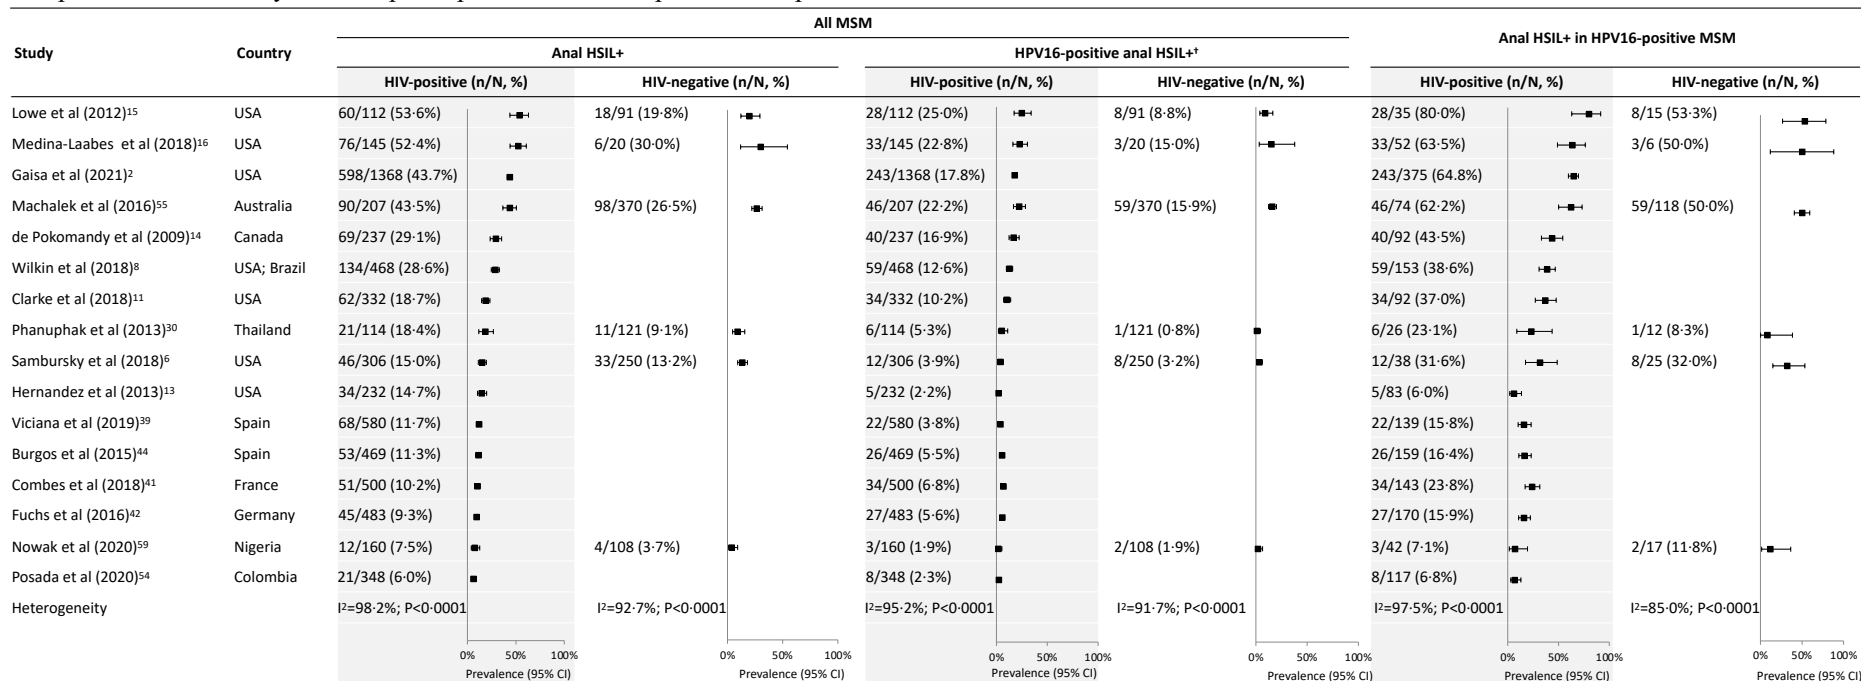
| Study | Country | Anal HSIL+ HIV-positive (n/N, %) | Anal HSIL+ HIV-negative (n/N, %) | HPV16-positive anal HSIL+† HIV-positive (n/N, %) | HPV16-positive anal HSIL+† HIV-negative (n/N, %) | Anal HSIL+ in HPV16-positive MSM HIV-positive (n/N, %) | Anal HSIL+ in HPV16-positive MSM HIV-negative (n/N, %) |
|---|---|---|---|---|---|---|---|
| Lowe et al (2012)15 | USA | 60/112 (53·6%) | 18/91 (19·8%) | 28/112 (25·0%) | 8/91 (8·8%) | 28/35 (80·0%) | 8/15 (53·3%) |
| Medina-Laabes et al (2018)16 | USA | 76/145 (52·4%) | 6/20 (30·0%) | 33/145 (22·8%) | 3/20 (15·0%) | 33/52 (63·5%) | 3/6 (50·0%) |
| Gaisa et al (2021)2 | USA | 598/1368 (43·7%) | | 243/1368 (17·8%) | | 243/375 (64·8%) | |
| Machalek et al (2016)55 | Australia | 90/207 (43·5%) | 98/370 (26·5%) | 46/207 (22·2%) | 59/370 (15·9%) | 46/74 (62·2%) | 59/118 (50·0%) |
| de Pokomandy et al (2009)14 | Canada | 69/237 (29·1%) | | 40/237 (16·9%) | | 40/92 (43·5%) | |
| Wilkin et al (2018)8 | USA; Brazil | 134/468 (28·6%) | | 59/468 (12·6%) | | 59/153 (38·6%) | |
| Clarke et al (2018)11 | USA | 62/332 (18·7%) | | 34/332 (10·2%) | | 34/92 (37·0%) | |
| Phanuphak et al (2013)30 | Thailand | 21/114 (18·4%) | 11/121 (9·1%) | 6/114 (5·3%) | 1/121 (0·8%) | 6/26 (23·1%) | 1/12 (8·3%) |
| Sambursky et al (2018)6 | USA | 46/306 (15·0%) | 33/250 (13·2%) | 12/306 (3·9%) | 8/250 (3·2%) | 12/38 (31·6%) | 8/25 (32·0%) |
| Hernandez et al (2013)13 | USA | 34/232 (14·7%) | | 5/232 (2·2%) | | 5/83 (6·0%) | |
| Viciana et al (2019)39 | Spain | 68/580 (11·7%) | | 22/580 (3·8%) | | 22/139 (15·8%) | |
| Burgos et al (2015)44 | Spain | 53/469 (11·3%) | | 26/469 (5·5%) | | 26/159 (16·4%) | |
| Combes et al (2018)41 | France | 51/500 (10·2%) | | 34/500 (6·8%) | | 34/143 (23·8%) | |
| Fuchs et al (2016)42 | Germany | 45/483 (9·3%) | | 27/483 (5·6%) | | 27/170 (15·9%) | |
| Nowak et al (2020)59 | Nigeria | 12/160 (7·5%) | 4/108 (3·7%) | 3/160 (1·9%) | 2/108 (1·9%) | 3/42 (7·1%) | 2/17 (11·8%) |
| Posada et al (2020)54 | Colombia | 21/348 (6·0%) | | 8/348 (2·3%) | | 8/117 (6·8%) | |
| Heterogeneity | | I²=98·2%; P<0·0001 | I²=92·7%; P<0·0001 | I²=95·2%; P<0·0001 | I²=91·7%; P<0·0001 | I²=97·5%; P<0·0001 | I²=85·0%; P<0·0001 |

All MSM

0% 50% 100%
Prevalence (95% CI)